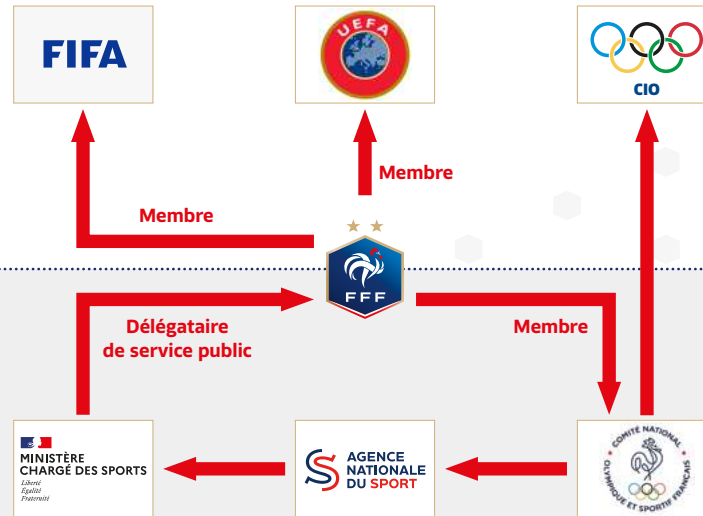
FIFA

UEFA

CIO

Membre

Membre

FFF

Délégataire de service public

Membre

MINISTÈRE CHARGÉ DES SPORTS
Liberté
Égalité
Fraternité

AGENCE NATIONALE DU SPORT

COMITÉ NATIONAL OLYMPIQUE ET SPORTIF FRANÇAIS